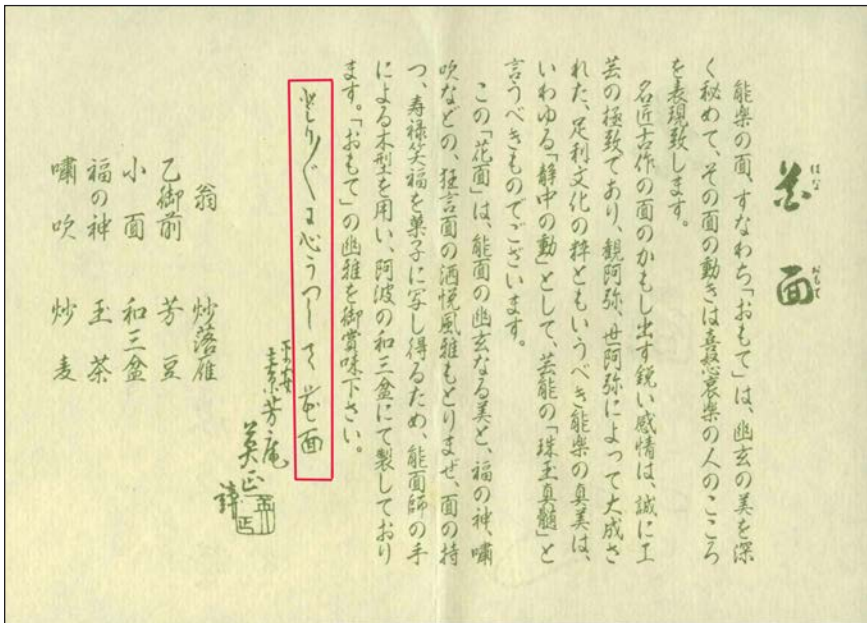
花面

能楽の面、すなわち「おもて」は、幽玄の美を深く秘めて、その面の動きは喜怒哀楽の人のこころを表現致します。

名匠古作の面のかもし出す鋭い感情は、誠に工芸の極致であり、観阿弥、世阿弥によって大成された、足利文化の粋ともいうべき能楽の真美は、いわゆる「静中の動」として、芸能の「珠玉真髄」と言うべきものでございます。

この「花面」は、能面の幽玄なる美と、福の神、嘯吹などの、狂言面の洒脱風雅もとりまぜ、面の持つ、寿福笑福を菓子に写し得るため、能面師の手による木型を用い、阿波の和三盆にて製しております。「おもて」の幽雅を御賞味下さい。

ひとりく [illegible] 心うつして 花面

翁　　炒落雁
乙御前　芳豆
小面　和三盆
福の神　玉茶
嘯吹　炒麦

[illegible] 素芳庵
英正
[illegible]